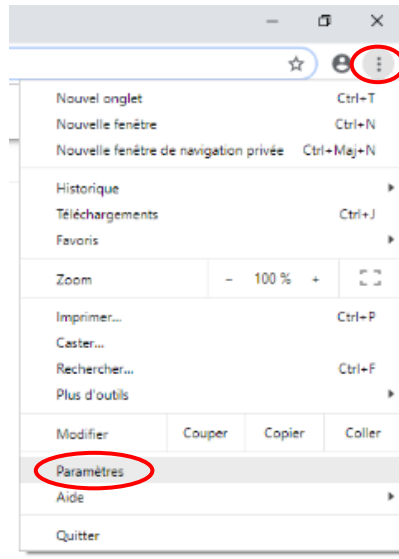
Nouvel onglet Ctrl+T
Nouvelle fenêtre Ctrl+N
Nouvelle fenêtre de navigation privée Ctrl+Maj+N

Historique
Téléchargements Ctrl+J
Favoris

Zoom – 100 % +

Imprimer... Ctrl+P
Caster...
Rechercher... Ctrl+F
Plus d'outils

Modifier Couper Copier Coller

Paramètres
Aide

Quitter